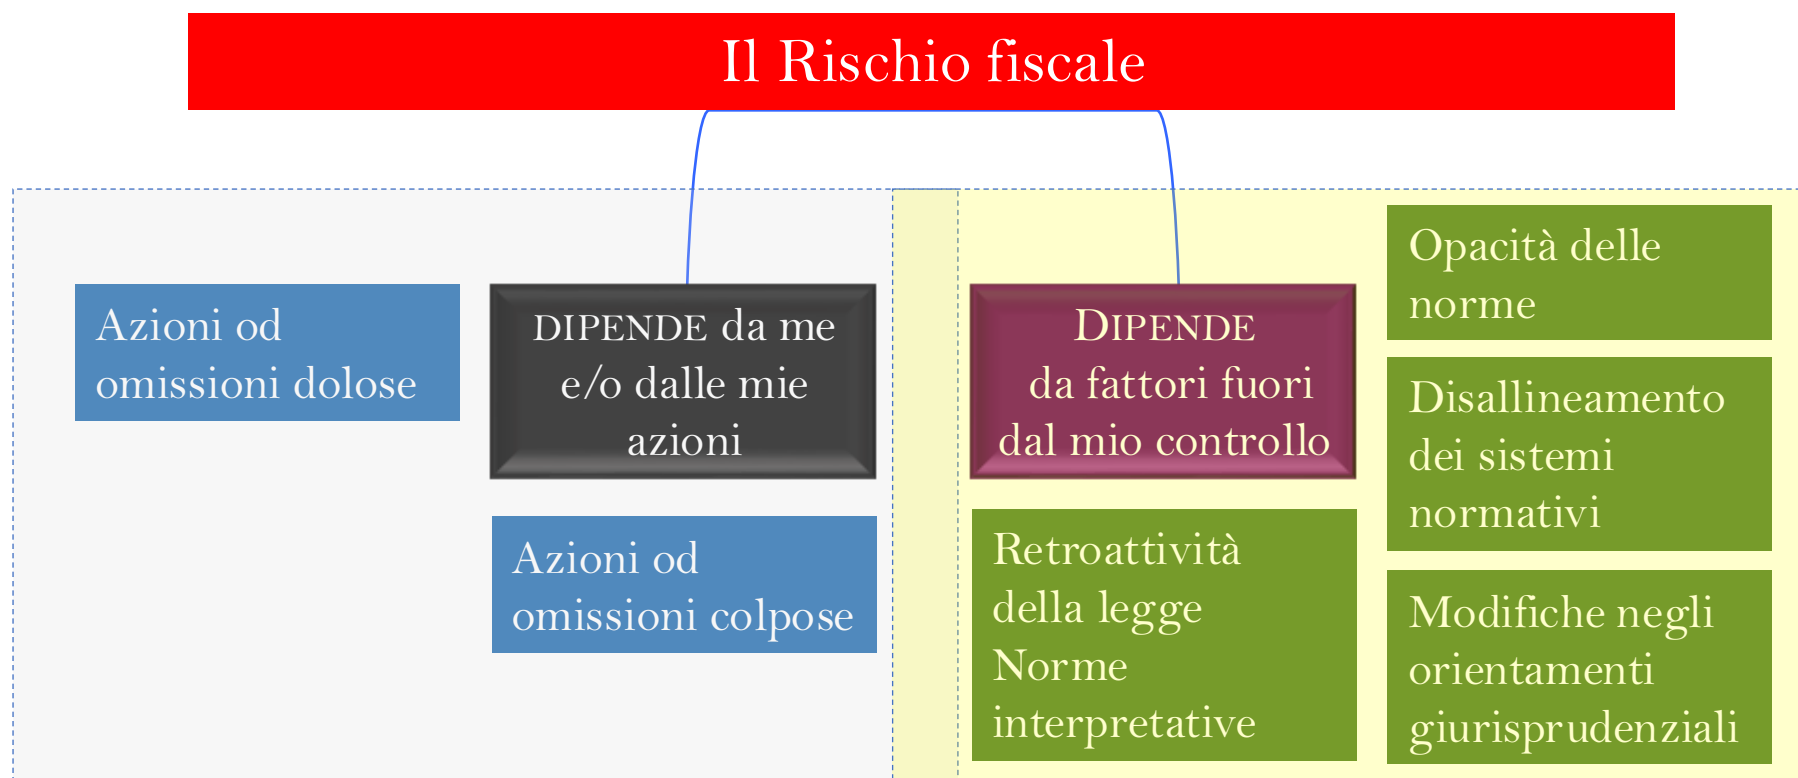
Il Rischio fiscale

Azioni od omissioni dolose

DIPENDE da me e/o dalle mie azioni

Azioni od omissioni colpose

DIPENDE da fattori fuori dal mio controllo

Retroattività della legge Norme interpretative

Opacità delle norme

Disallineamento dei sistemi normativi

Modifiche negli orientamenti giurisprudenziali